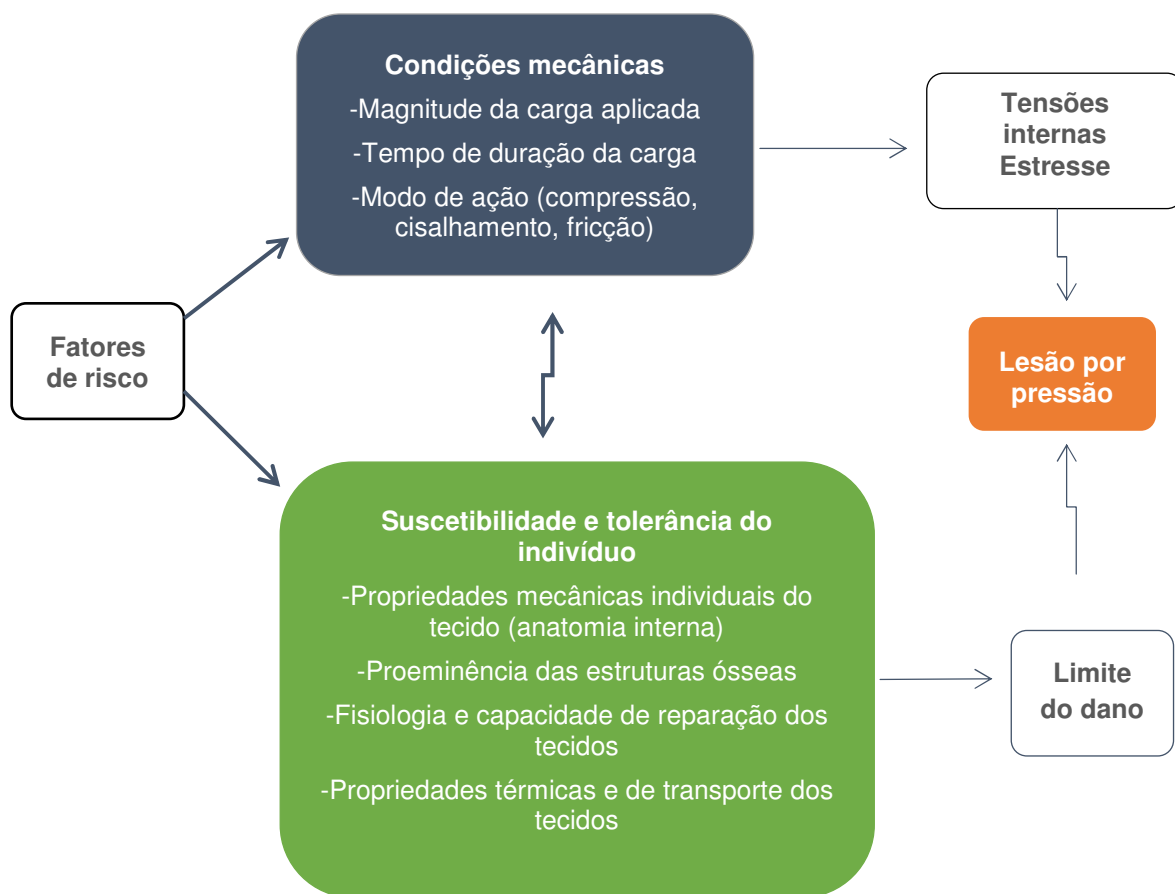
Condições mecânicas
-Magnitude da carga aplicada
-Tempo de duração da carga
-Modo de ação (compressão, cisalhamento, fricção)

Tensões internas Estresse

Fatores de risco

Lesão por pressão

Suscetibilidade e tolerância do indivíduo
-Propriedades mecânicas individuais do tecido (anatomia interna)
-Proeminência das estruturas ósseas
-Fisiologia e capacidade de reparação dos tecidos
-Propriedades térmicas e de transporte dos tecidos

Limite do dano